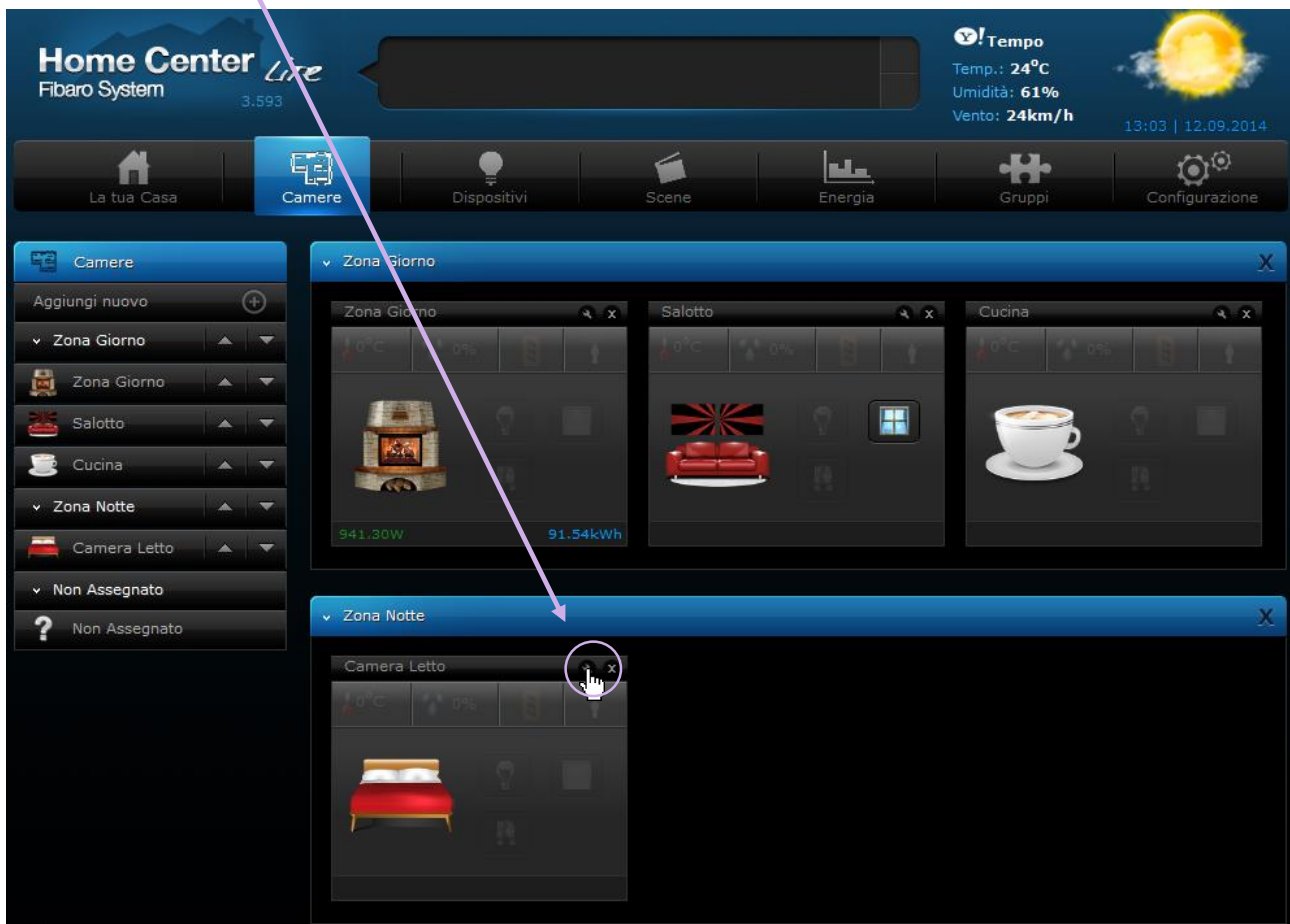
Home Center Lite
Fibaro System
3.593

Y! Tempo
Temp.: 24°C
Umidità: 61%
Vento: 24km/h
13:03 | 12.09.2014

La tua Casa
Camere
Dispositivi
Scene
Energia
Gruppi
Configurazione

Camere
Aggiungi nuovo
Zona Giorno
Zona Giorno
Salotto
Cucina
Zona Notte
Camera Letto
Non Assegnato
Non Assegnato

Zona Giorno
X
Zona Giorno
0°C
0%
941.30W
91.54kWh
Salotto
0°C
0%
Cucina
0°C
0%

Zona Notte
X
Camera Letto
x
0°C
0%